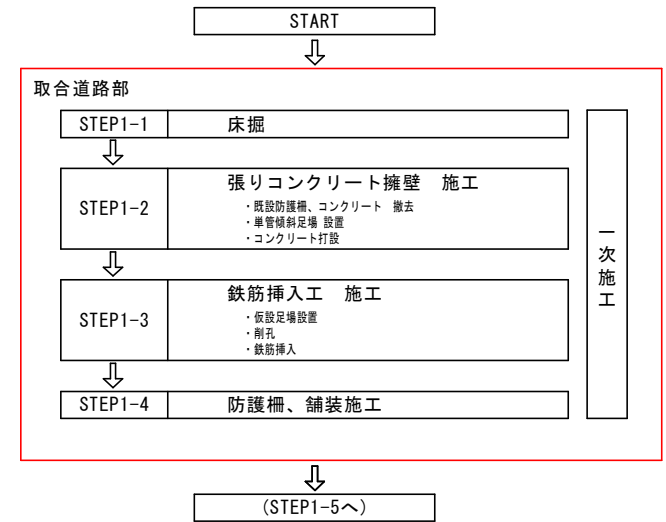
START

取合道路部

STEP1-1 床掘

STEP1-2 張りコンクリート擁壁　施工
・既設防護柵、コンクリート　撤去
・単管傾斜足場 設置
・コンクリート打設

STEP1-3 鉄筋挿入工　施工
・仮設足場設置
・削孔
・鉄筋挿入

STEP1-4 防護柵、舗装施工

一次施工

(STEP1-5へ)